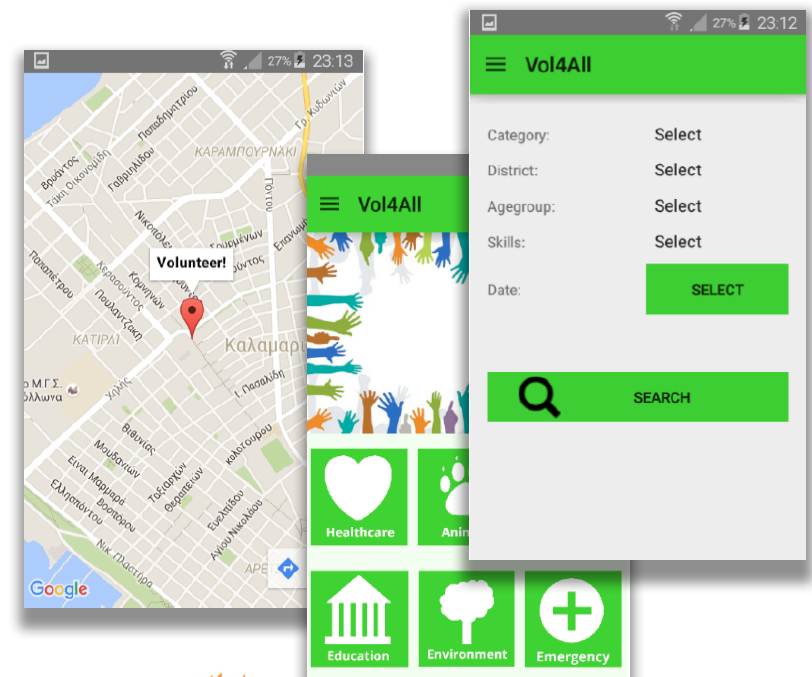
27% 23:13

Παπαδημητρίου
ΚΑΡΑΜΠΟΥΡΝΑΚΙ
Βουλγάρος
Γαβριηλίδου
Πόντου
Νικοπόλεως
Κρυμαίων
Κερασούντος
Πουλαντζάκη
Παπαπέτρου
ΚΑΤΙΡΛΙ
Καλαμαριά
Ι. Πασαλίδη
Μ.Γ.Σ. Απόλλωνα
Μουδανιών
Ελληνοπόντου
Βόσπορου
Αγίου Νικολάου
Ευελπίδων
Κολοκοτρώνη
Ν. Πλαστήρα
Volunteer!
Google

Vol4All
Healthcare
Ani
Education
Environment
Emergency

27% 23:12
Vol4All

Category: Select
District: Select
Agegroup: Select
Skills: Select
Date: SELECT

SEARCH